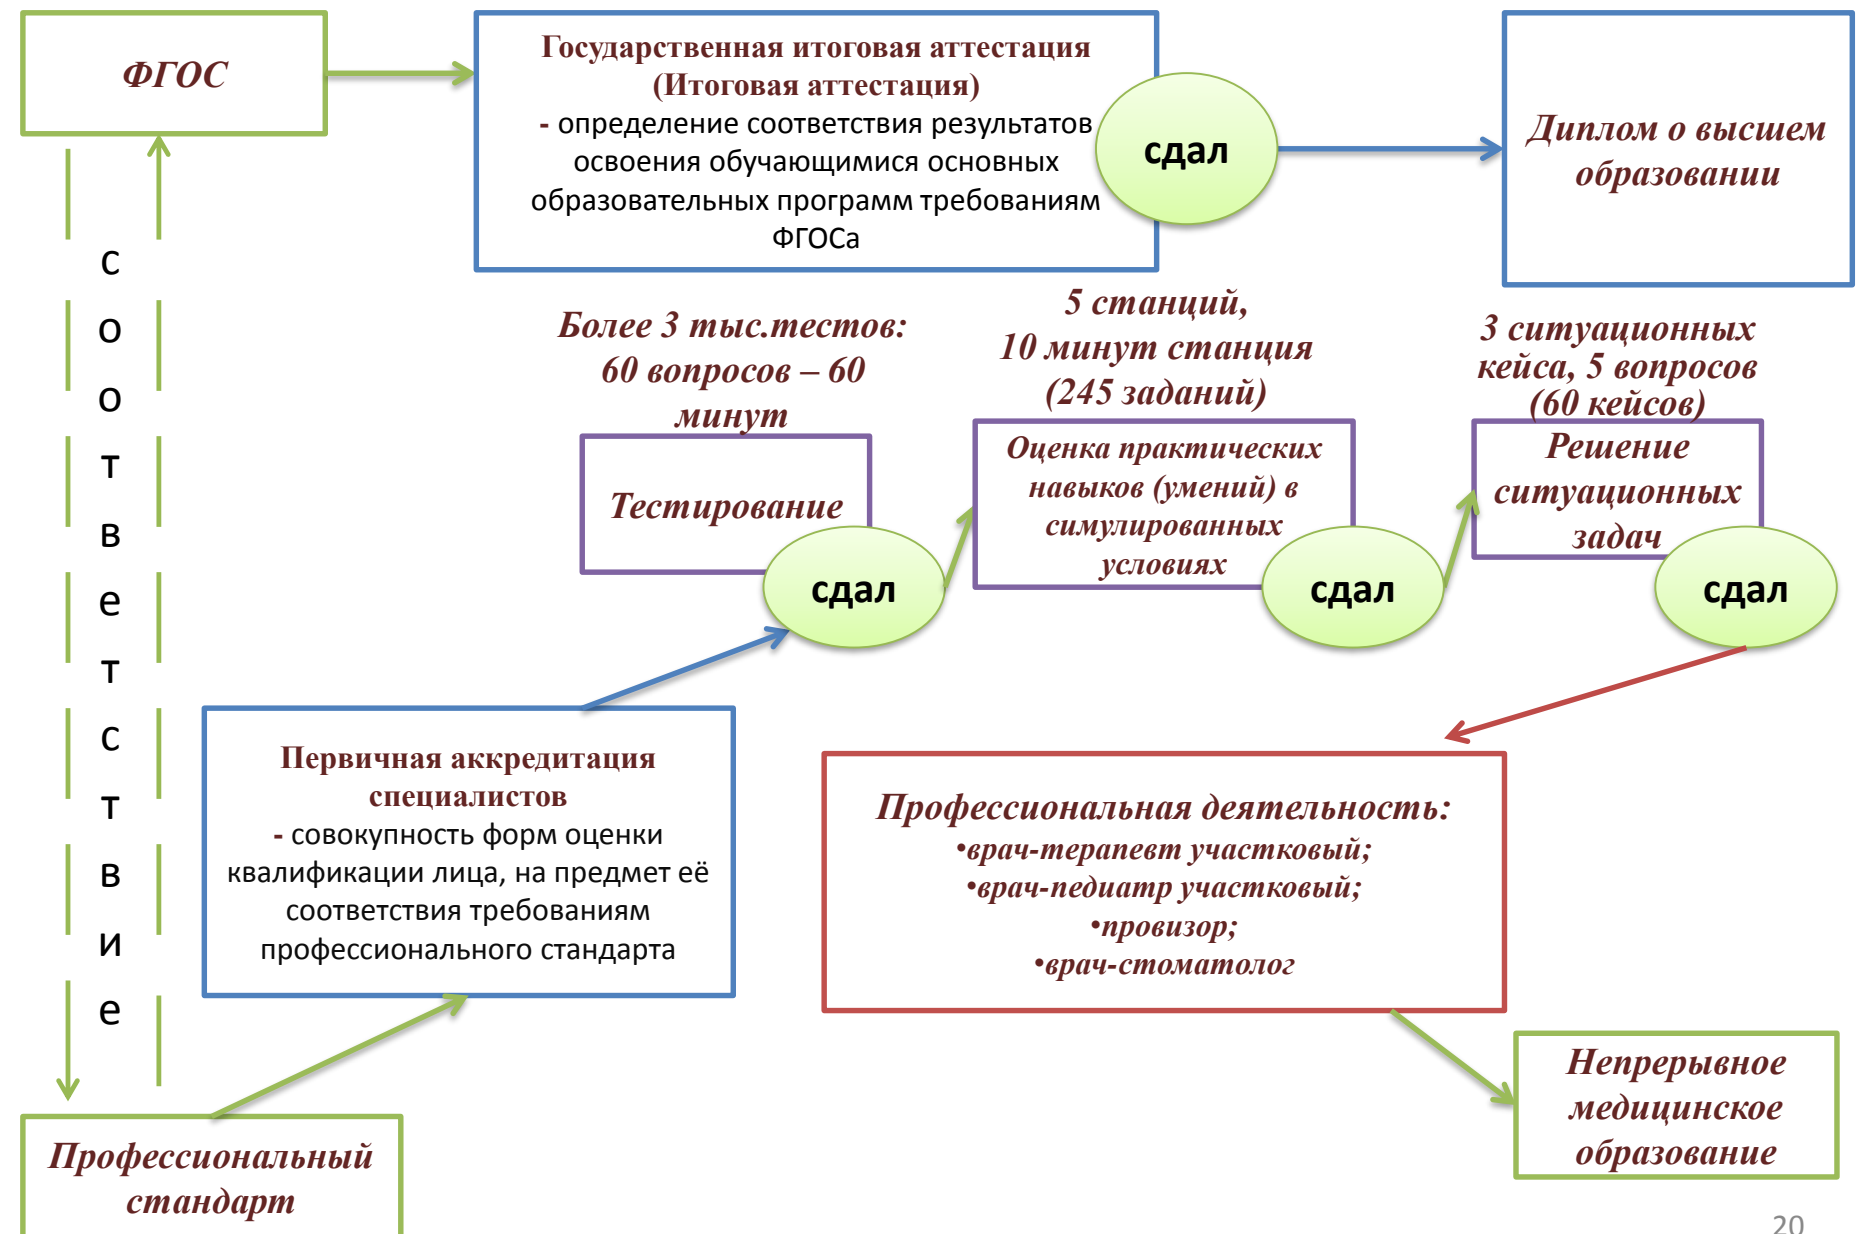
ФГОС

Государственная итоговая аттестация (Итоговая аттестация)
- определение соответствия результатов освоения обучающимися основных образовательных программ требованиям ФГОСа

сдал

Диплом о высшем образовании

с о о т в е т с т в и е

Более 3 тыс.тестов: 60 вопросов – 60 минут

Тестирование

сдал

5 станций, 10 минут станция (245 заданий)

Оценка практических навыков (умений) в симулированных условиях

сдал

3 ситуационных кейса, 5 вопросов (60 кейсов)

Решение ситуационных задач

сдал

Первичная аккредитация специалистов
- совокупность форм оценки квалификации лица, на предмет её соответствия требованиям профессионального стандарта

Профессиональная деятельность:
•врач-терапевт участковый;
•врач-педиатр участковый;
•провизор;
•врач-стоматолог

Профессиональный стандарт

Непрерывное медицинское образование

20